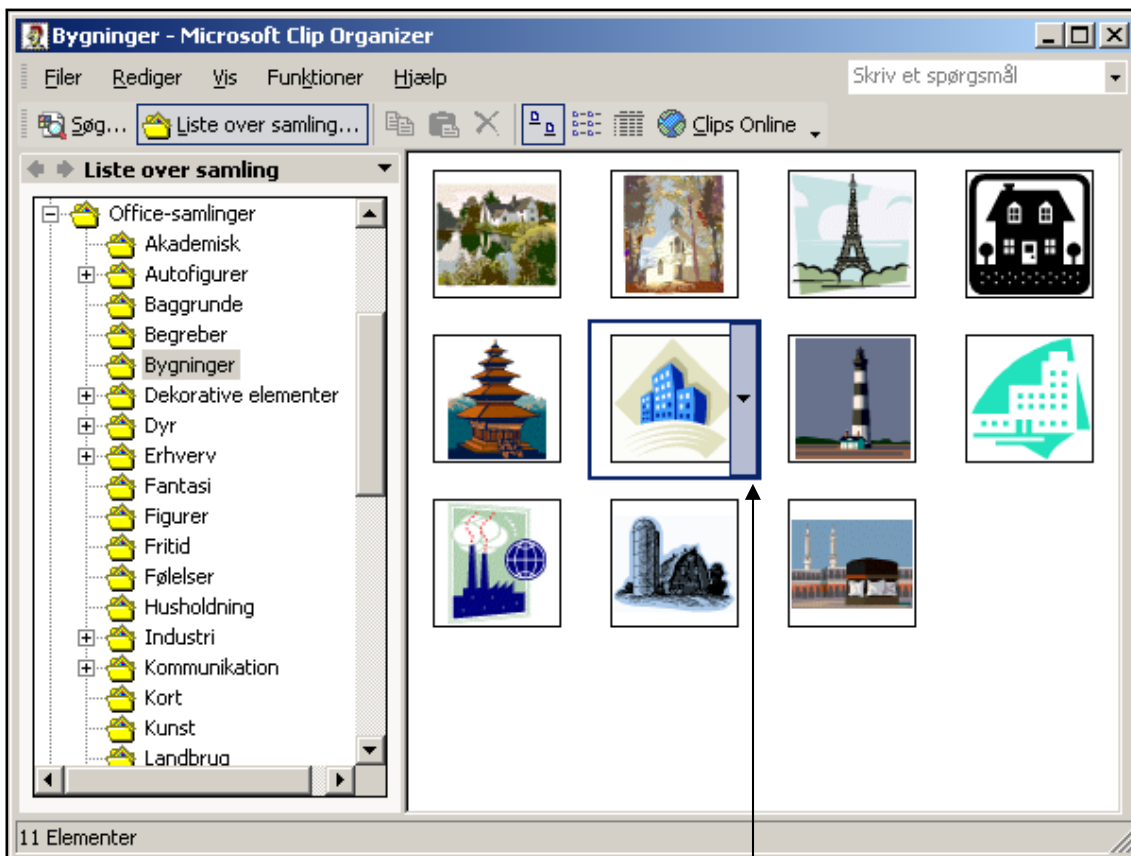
Bygninger - Microsoft Clip Organizer

Filer Rediger Vis Funktioner Hjælp

Skriv et spørgsmål

Søg... Liste over samling... Clips Online

Liste over samling

Office-samlinger
Akademisk
Autofigurer
Baggrunde
Begreber
Bygninger
Dekorative elementer
Dyr
Erhverv
Fantasi
Figurer
Fritid
Følelser
Husholdning
Industri
Kommunikation
Kort
Kunst
Landbrug

11 Elementer